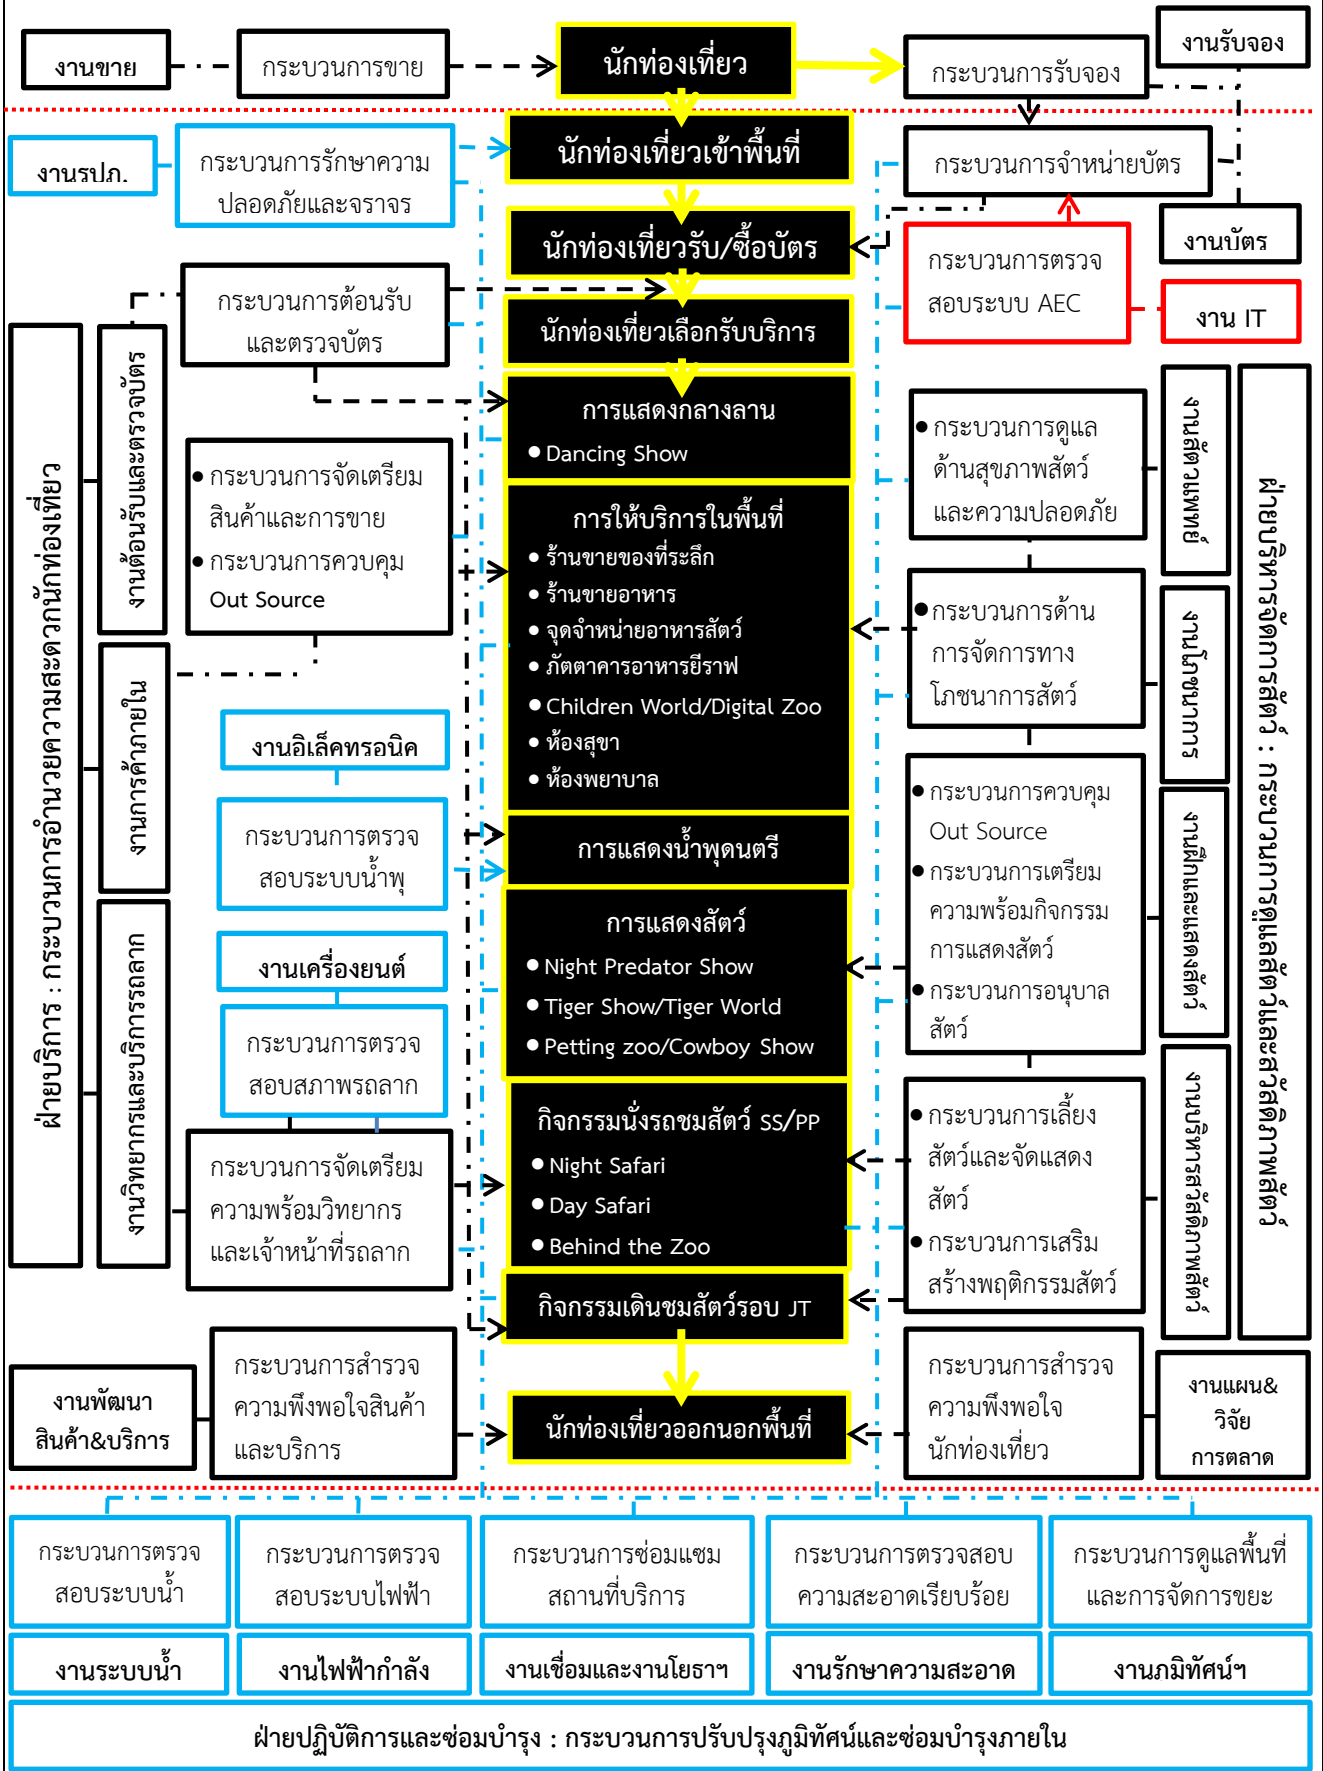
งานขาย

กระบวนการขาย

นักท่องเที่ยว

กระบวนการรับจอง

งานรับจอง

งานรปภ.

กระบวนการรักษาความปลอดภัยและจราจร

นักท่องเที่ยวเข้าพื้นที่

กระบวนการจำหน่ายบัตร

นักท่องเที่ยวรับ/ซื้อบัตร

งานบัตร

กระบวนการตรวจสอบระบบ AEC

งาน IT

กระบวนการต้อนรับและตรวจบัตร

นักท่องเที่ยวเลือกรับบริการ

ฝ่ายบริการ : กระบวนการอำนวยความสะดวกนักท่องเที่ยว

งานต้อนรับและตรวจบัตร

การแสดงกลางลาน
● Dancing Show

● กระบวนการดูแลด้านสุขภาพสัตว์และความปลอดภัย

งานสัตวแพทย์

ฝ่ายบริหารจัดการสัตว์ : กระบวนการจัดแสดงสัตว์และสวัสดิภาพสัตว์

● กระบวนการจัดเตรียมสินค้าและการขาย
● กระบวนการควบคุม Out Source

การให้บริการในพื้นที่
● ร้านขายของที่ระลึก
● ร้านขายอาหาร
● จุดจำหน่ายอาหารสัตว์
● ภัตตาคารอาหารยีราฟ
● Children World/Digital Zoo
● ห้องสุขา
● ห้องพยาบาล

● กระบวนการด้านการจัดการทางโภชนาการสัตว์

งานโภชนาการ

งานการค้าภายใน

งานอิเล็คทรอนิค

กระบวนการตรวจสอบระบบน้ำพุ

การแสดงน้ำพุดนตรี

● กระบวนการควบคุม Out Source
● กระบวนการเตรียมความพร้อมกิจกรรมการแสดงสัตว์
● กระบวนการอนุบาลสัตว์

งานฝึกและแสดงสัตว์

งานวิทยากรและบริการรถลาก

งานเครื่องยนต์

กระบวนการตรวจสอบสภาพรถลาก

การแสดงสัตว์
● Night Predator Show
● Tiger Show/Tiger World
● Petting zoo/Cowboy Show

กระบวนการจัดเตรียมความพร้อมวิทยากรและเจ้าหน้าที่รถลาก

กิจกรรมนั่งรถชมสัตว์ SS/PP
● Night Safari
● Day Safari
● Behind the Zoo

● กระบวนการเลี้ยงสัตว์และจัดแสดงสัตว์
● กระบวนการเสริมสร้างพฤติกรรมสัตว์

งานบริหารสวัสดิภาพสัตว์

กิจกรรมเดินชมสัตว์รอบ JT

งานพัฒนาสินค้า&บริการ

กระบวนการสำรวจความพึงพอใจสินค้าและบริการ

นักท่องเที่ยวออกนอกพื้นที่

กระบวนการสำรวจความพึงพอใจนักท่องเที่ยว

งานแผน&วิจัยการตลาด

กระบวนการตรวจสอบระบบน้ำ

กระบวนการตรวจสอบระบบไฟฟ้า

กระบวนการซ่อมแซมสถานที่บริการ

กระบวนการตรวจสอบความสะอาดเรียบร้อย

กระบวนการดูแลพื้นที่และการจัดการขยะ

งานระบบน้ำ

งานไฟฟ้ากำลัง

งานเชื่อมและงานโยธาฯ

งานรักษาความสะอาด

งานภูมิทัศน์ฯ

ฝ่ายปฏิบัติการและซ่อมบำรุง : กระบวนการปรับปรุงภูมิทัศน์และซ่อมบำรุงภายใน